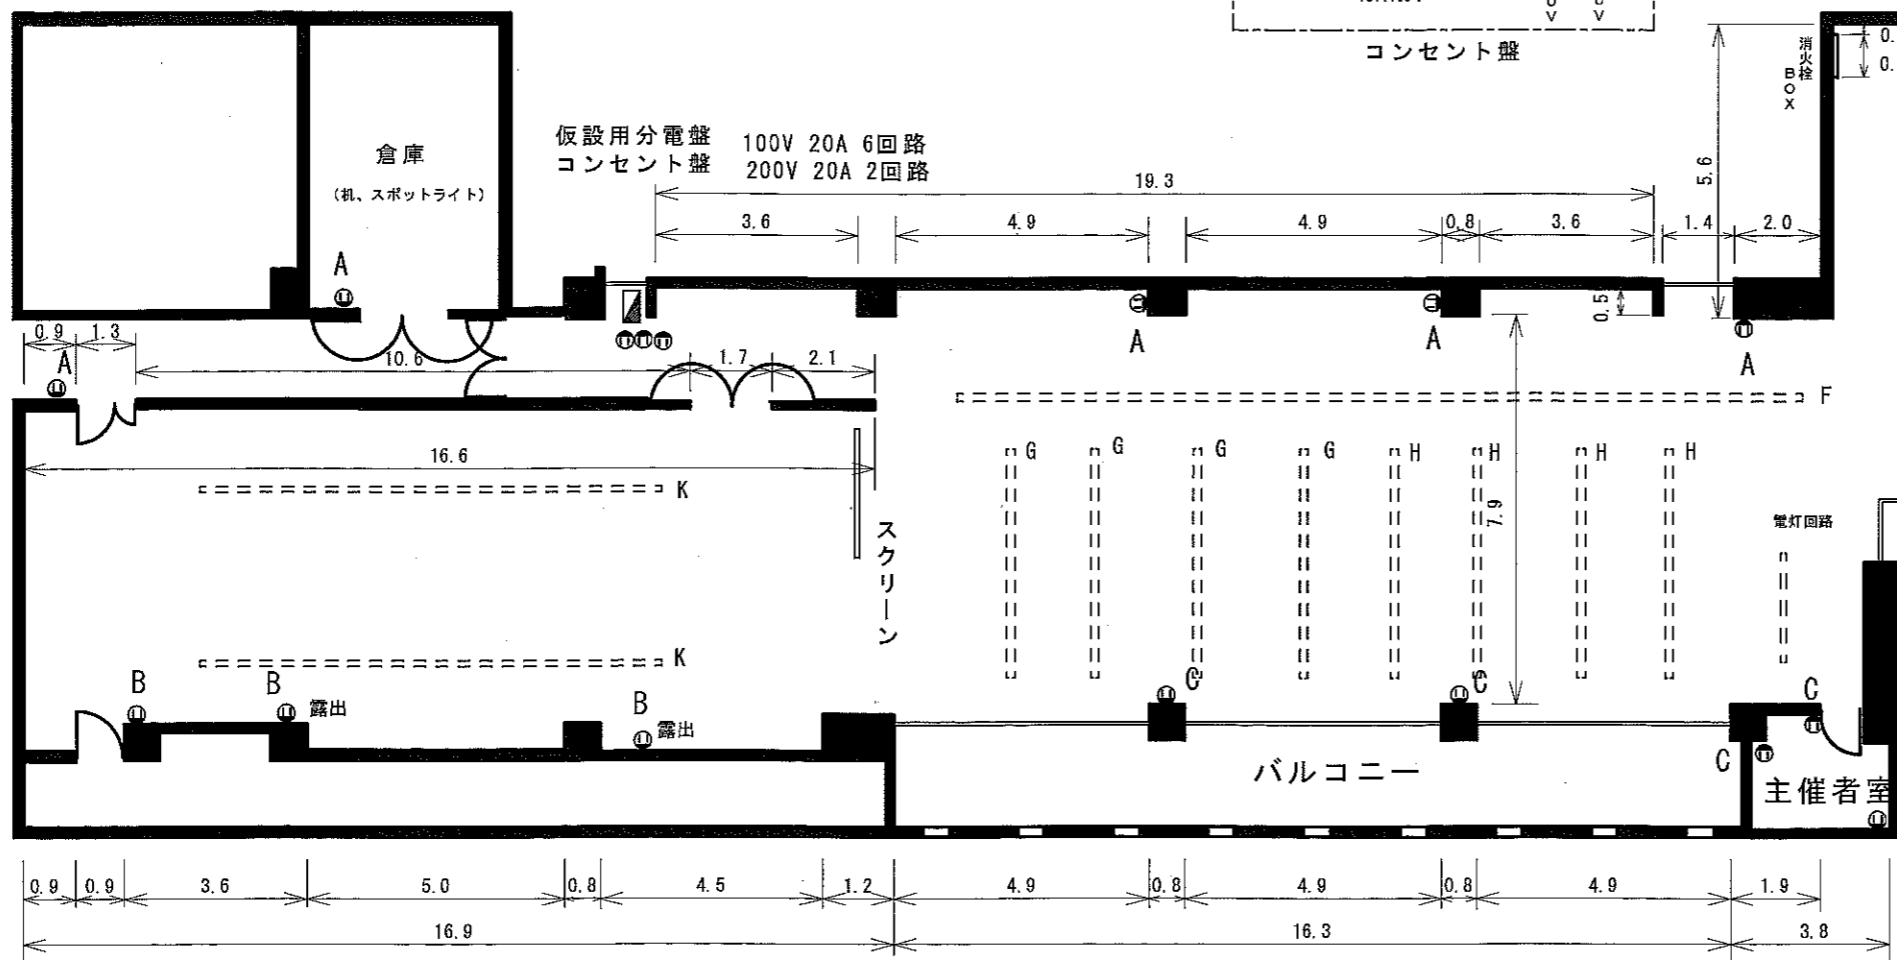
コンセント盤

倉庫
（机、スポットライト）

仮設用分電盤
コンセント盤
100V 20A 6回路
200V 20A 2回路

19.3
3.6
4.9
4.9
0.8
3.6
1.4
2.0
5.6
0.5
消火栓BOX
0.
0.

A
A
A
A
0.9
1.3
A
10.6
1.7
2.1
F
16.6
K
G
G
G
G
H
H
H
H
7.9
電灯回路
スクリーン
K
B
B
露出
B
露出
C
C
C
C
バルコニー
主催者室

0.9
0.9
3.6
5.0
0.8
4.5
1.2
4.9
0.8
4.9
0.8
4.9
1.9
16.9
16.3
3.8